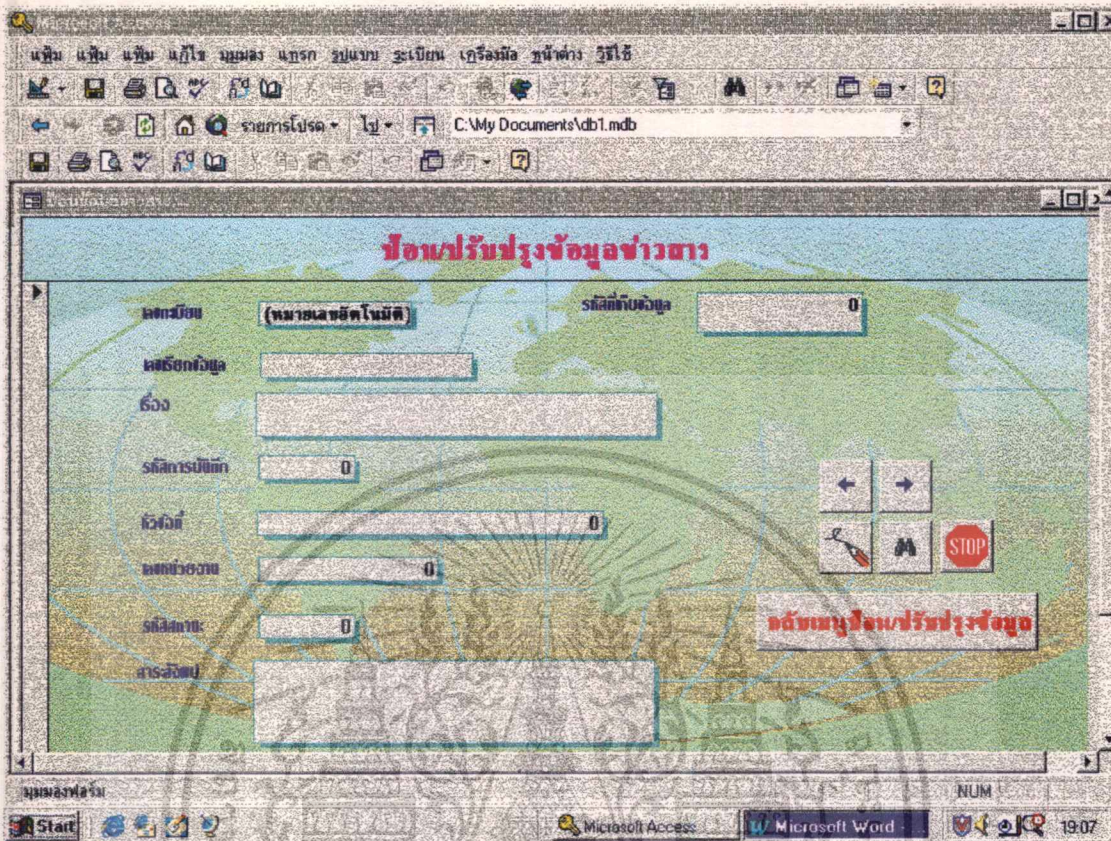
Microsoft Access

แฟ้ม แฟ้ม แฟ้ม แก้ไข มุมมอง แทรก รูปแบบ ระเบียน เครื่องมือ หน้าต่าง วิธีใช้

รายการโปรด ไป C:\My Documents\db1.mdb

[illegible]

ป้อน/ปรับปรุงข้อมูลข่าวสาร

เลขระเบียน (หมายเลขอัตโนมัติ) รหัสผู้เก็บข้อมูล 0

เลขเรียกข้อมูล

เรื่อง

รหัสการบันทึก 0

หัวเรื่อง 0

เลขหน่วยงาน 0

รหัสสถานะ 0

สาระสังเขป

STOP

กลับเมนูป้อน/ปรับปรุงข้อมูล

มุมมองฟอร์ม

NUM

Start Microsoft Access Microsoft Word 19:07